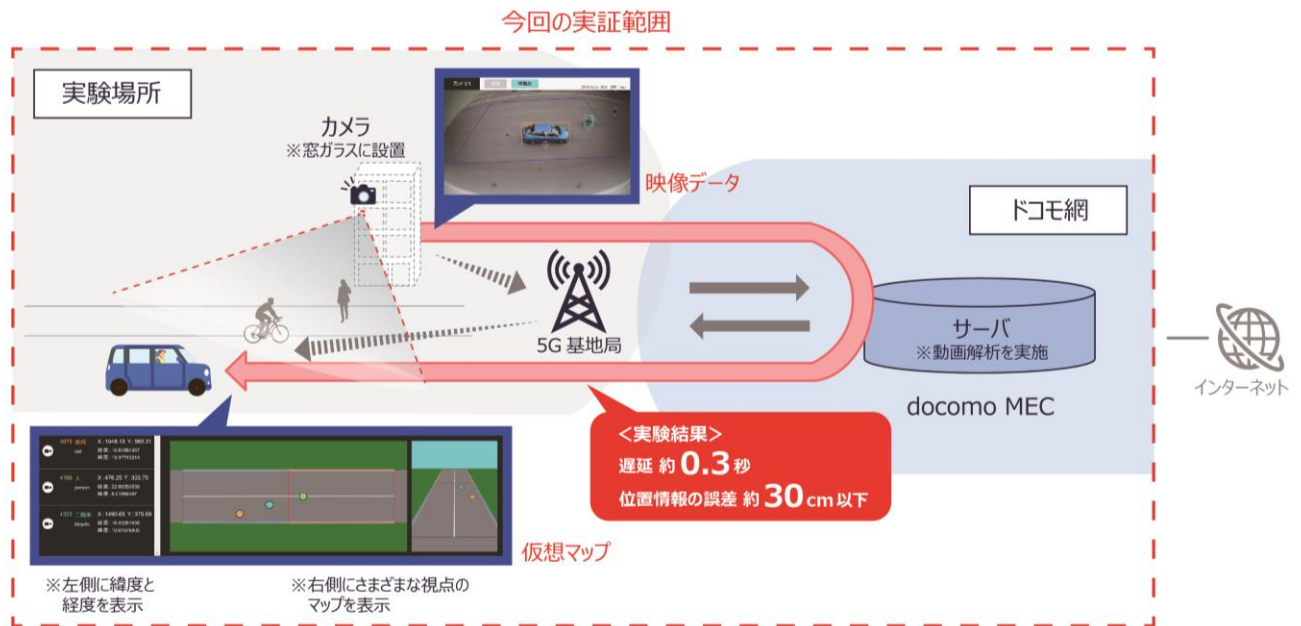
今回の実証範囲

実験場所

カメラ
※窓ガラスに設置

カメラ

映像データ

ドコモ網

5G 基地局

サーバ
※動画解析を実施

docomo MEC

インターネット

<実験結果>
遅延 約 0.3 秒
位置情報の誤差 約 30 cm 以下

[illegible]
X: 1048.13 Y: 565.31
X: 476.25 Y: 333.75
X: 1490.65 Y: 375.69

仮想マップ

※左側に緯度と経度を表示

※右側にさまざまな視点のマップを表示